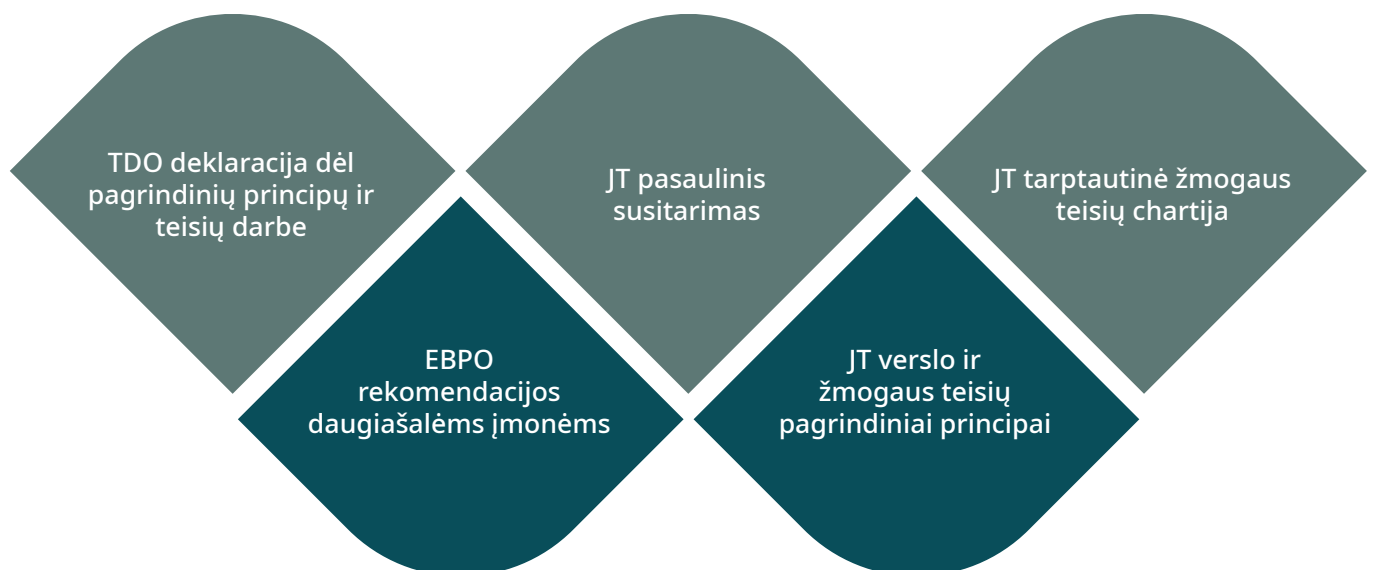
TDO deklaracija dėl pagrindinių principų ir teisių darbe

JT pasaulinis susitarimas

JT tarptautinė žmogaus teisių chartija

EBPO rekomendacijos daugiašalėms įmonėms

JT verslo ir žmogaus teisių pagrindiniai principai